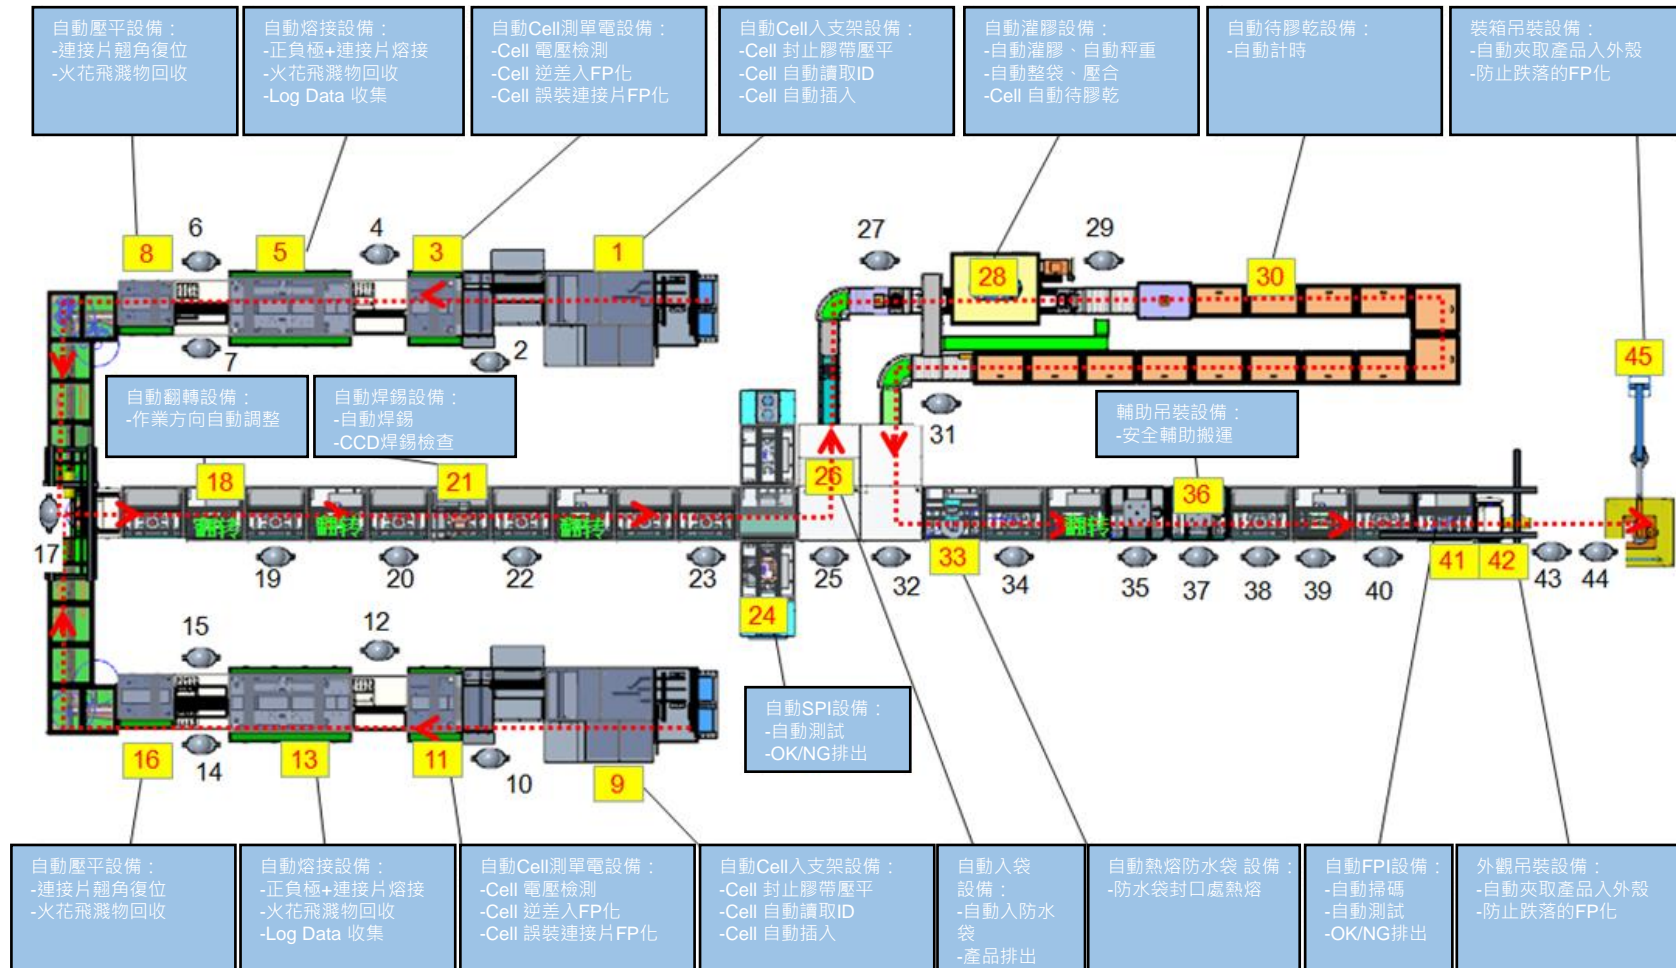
自動壓平設備：
-連接片翹角復位
-火花飛濺物回收

自動熔接設備：
-正負極+連接片熔接
-火花飛濺物回收
-Log Data 收集

自動Cell測單電設備：
-Cell 電壓檢測
-Cell 逆差入FP化
-Cell 誤裝連接片FP化

自動Cell入支架設備：
-Cell 封止膠帶壓平
-Cell 自動讀取ID
-Cell 自動插入

自動灌膠設備：
-自動灌膠、自動秤重
-自動整袋、壓合
-Cell 自動待膠乾

自動待膠乾設備：
-自動計時

裝箱吊裝設備：
-自動夾取產品入外殼
-防止跌落的FP化

8 6 5 4 3 1 27 29 28 30 7 2

自動翻轉設備：
-作業方向自動調整

自動焊錫設備：
-自動焊錫
-CCD焊錫檢查

45 31

輔助吊裝設備：
-安全輔助搬運

18 21 26 36

17 19 20 22 23 25 32 33 34 35 37 38 39 40 41 42 43 44

24

15 12

自動SPI設備：
-自動測試
-OK/NG排出

16 14 13 11 10 9

自動壓平設備：
-連接片翹角復位
-火花飛濺物回收

自動熔接設備：
-正負極+連接片熔接
-火花飛濺物回收
-Log Data 收集

自動Cell測單電設備：
-Cell 電壓檢測
-Cell 逆差入FP化
-Cell 誤裝連接片FP化

自動Cell入支架設備：
-Cell 封止膠帶壓平
-Cell 自動讀取ID
-Cell 自動插入

自動入袋設備：
-自動入防水袋
-產品排出

自動熱熔防水袋 設備：
-防水袋封口處熱熔

自動FPI設備：
-自動掃碼
-自動測試
-OK/NG排出

外觀吊裝設備：
-自動夾取產品入外殼
-防止跌落的FP化